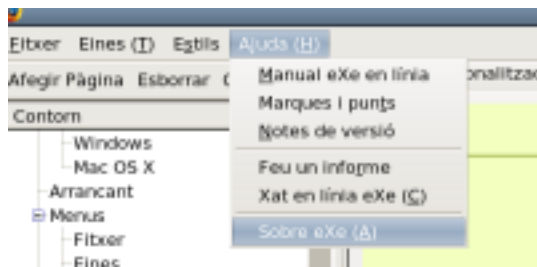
Fitxer Eines (T) Estils Ajuda (H)

Afegir Pàgina Esborrar

Contorn

Windows
Mac OS X
Arrancant
Menus
Fitxer
Eines

Manual eXe en línia
Marques i punts
Notes de versió
Feu un informe
Xat en línia eXe (C)
Sobre eXe (A)

onalitzac